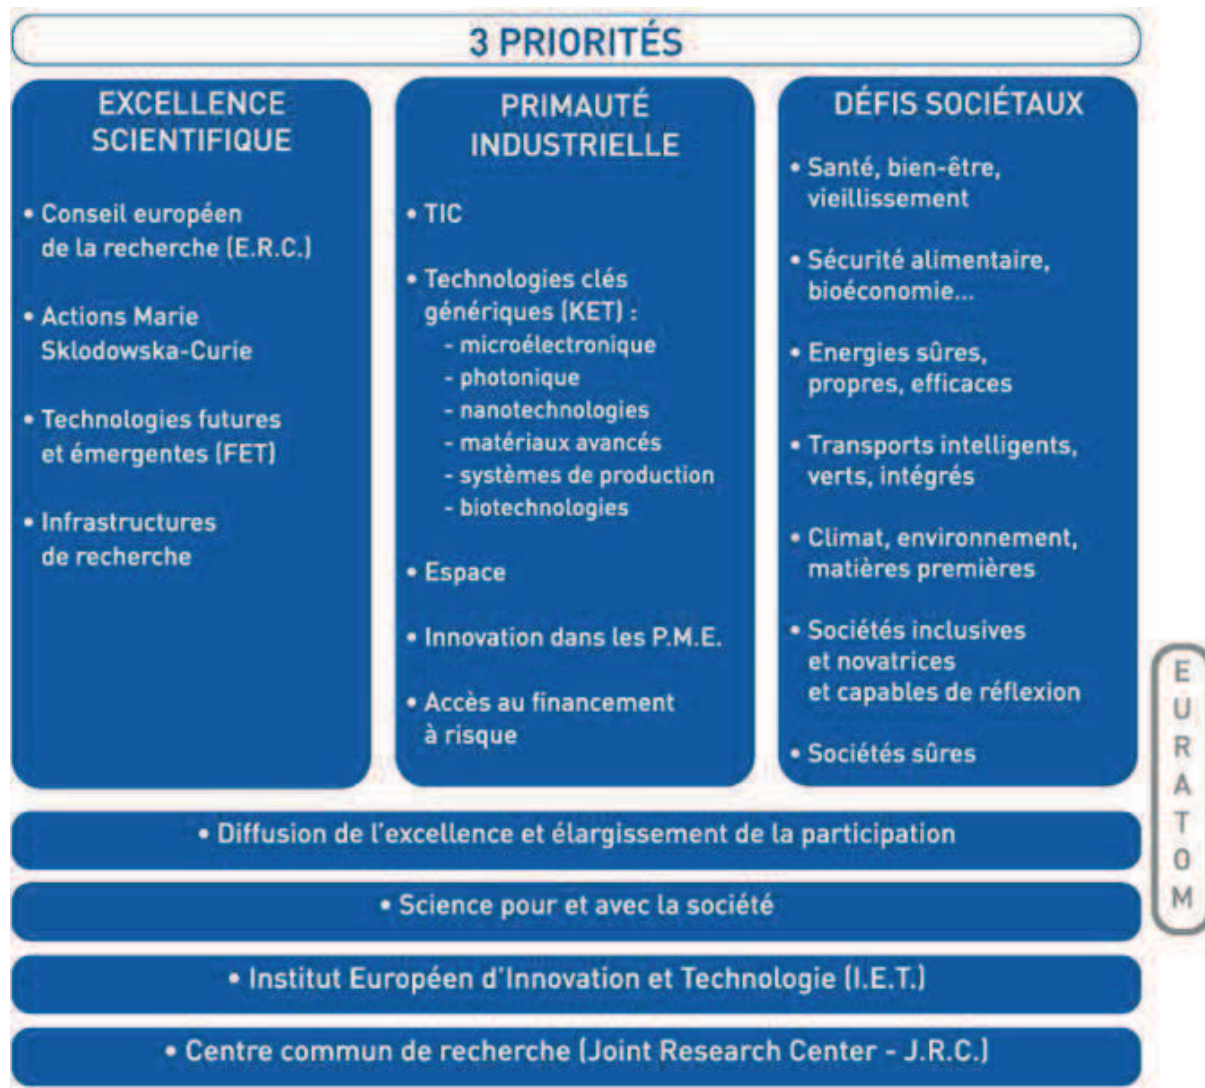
3 PRIORITÉS

EXCELLENCE SCIENTIFIQUE

• Conseil européen de la recherche (E.R.C.)

• Actions Marie Sklodowska-Curie

• Technologies futures et émergentes (FET)

• Infrastructures de recherche

PRIMAUTÉ INDUSTRIELLE

• TIC

• Technologies clés génériques (KET) :
- microélectronique
- photonique
- nanotechnologies
- matériaux avancés
- systèmes de production
- biotechnologies

• Espace

• Innovation dans les P.M.E.

• Accès au financement à risque

DÉFIS SOCIÉTAUX

• Santé, bien-être, vieillissement

• Sécurité alimentaire, bioéconomie...

• Energies sûres, propres, efficaces

• Transports intelligents, verts, intégrés

• Climat, environnement, matières premières

• Sociétés inclusives et novatrices et capables de réflexion

• Sociétés sûres

EURATOM

• Diffusion de l'excellence et élargissement de la participation

• Science pour et avec la société

• Institut Européen d'Innovation et Technologie (I.E.T.)

• Centre commun de recherche (Joint Research Center - J.R.C.)